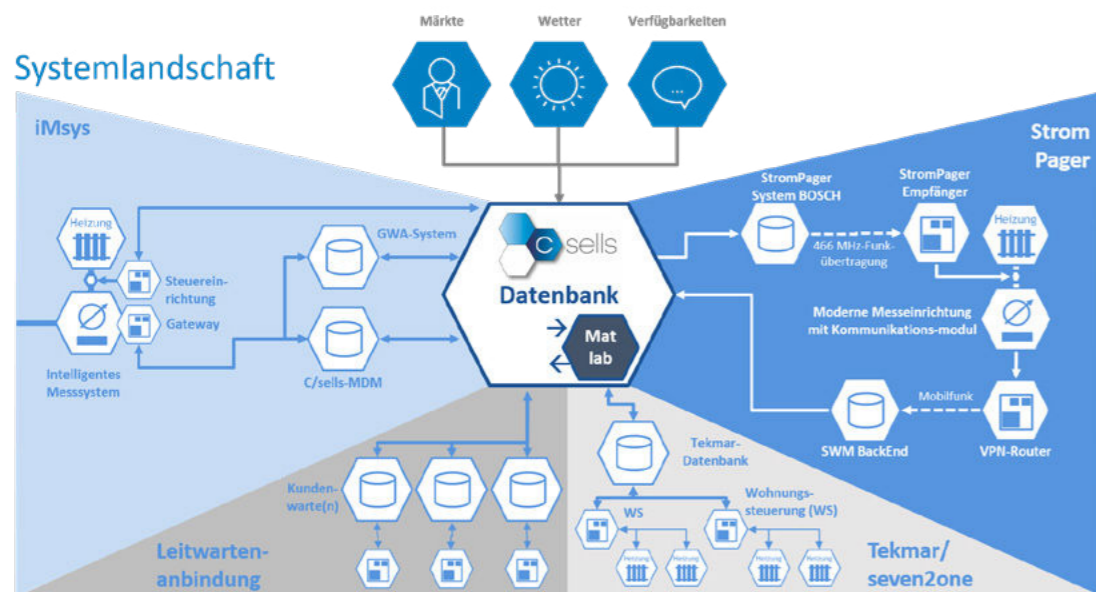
Märkte

Wetter

Verfügbarkeiten

Systemlandschaft

iMsys

Strom Pager

Heizung

Steuereinrichtung

Gateway

Intelligentes Messsystem

GWA-System

C/sells-MDM

C sells

Datenbank

Mat lab

StromPager System BOSCH

466 MHz-Funkübertragung

StromPager Empfänger

Heizung

Moderne Messeinrichtung mit Kommunikations-modul

Mobilfunk

SWM BackEnd

VPN-Router

Kundenwarte(n)

Tekmar-Datenbank

WS

Wohnungssteuerung (WS)

Heizung

Heizung

Heizung

Heizung

Leitwartenanbindung

Tekmar/ seven2one